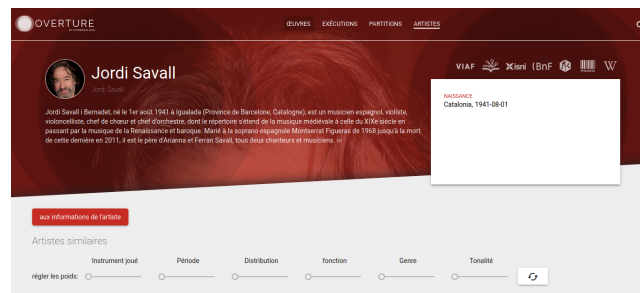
OVERTURE

ŒUVRES EXÉCUTIONS PARTITIONS ARTISTES

Jordi Savall

Jordi Savall

Jordi Savall i Bernadet, né le 1er août 1941 à Igualada (Province de Barcelone, Catalogne), est un musicien espagnol, violiste, violoncelliste, chef de chœur et chef d'orchestre, dont le répertoire s'étend de la musique médiévale à celle du XIXe siècle en passant par la musique de la Renaissance et baroque. Marié à la soprano espagnole Montserrat Figueras de 1968 jusqu'à la mort de cette dernière en 2011, il est le père d'Arianna et Ferran Savall, tous deux chanteurs et musiciens.

VIAF isni BnF W

NAISSANCE
Catalonia, 1941-08-01

aux informations de l'artiste

Artistes similaires

régler les poids: Instrument joué Période Distribution fonction Genre Tonalité